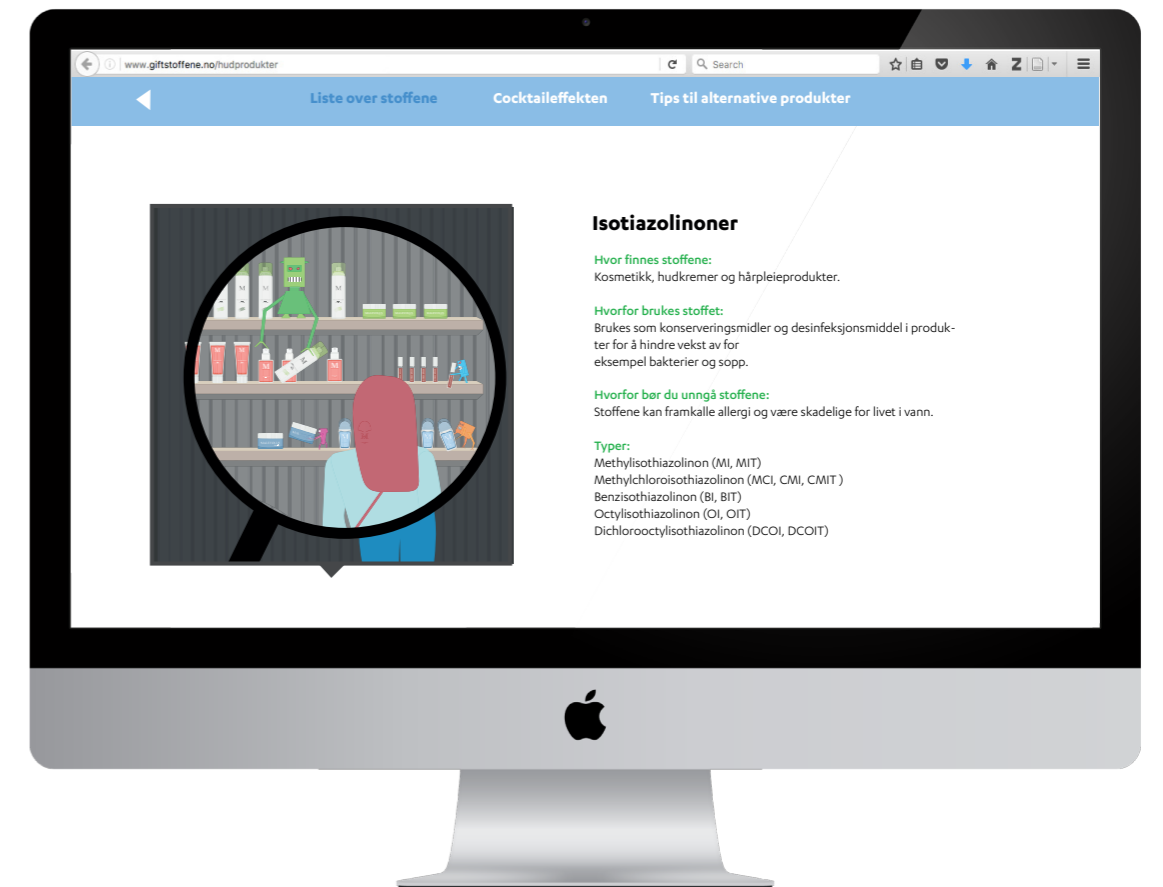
www.giftstoffene.no/hudprodukter

Search

Liste over stoffene Cocktaileffekten Tips til alternative produkter

Isotiazolinoner

Hvor finnes stoffene:
Kosmetikk, hudkremer og hårpleieprodukter.

Hvorfor brukes stoffet:
Brukes som konserveringsmidler og desinfeksjonsmiddel i produkter for å hindre vekst av for eksempel bakterier og sopp.

Hvorfor bør du unngå stoffene:
Stoffene kan framkalle allergi og være skadelige for livet i vann.

Typer:
Methylisothiazolinon (MI, MIT)
Methylchloroisothiazolinon (MCI, CMI, CMIT )
Benzisothiazolinon (BI, BIT)
Octylisothiazolinon (OI, OIT)
Dichlorooctylisothiazolinon (DCOI, DCOIT)